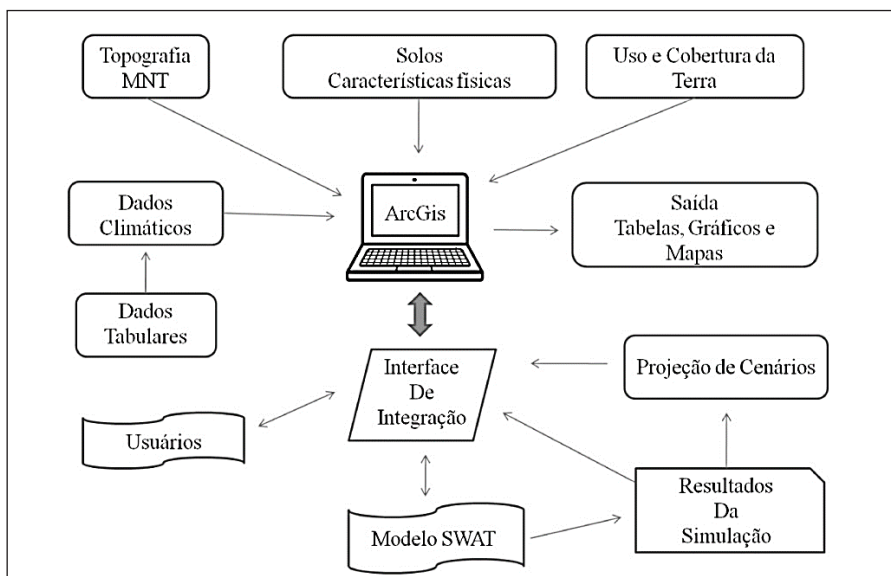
Topografia MNT

Solos
Características físicas

Uso e Cobertura da Terra

Dados Climáticos

ArcGis

Saída
Tabelas, Gráficos e Mapas

Dados Tabulares

Interface De Integração

Projeção de Cenários

Usuários

Resultados Da Simulação

Modelo SWAT